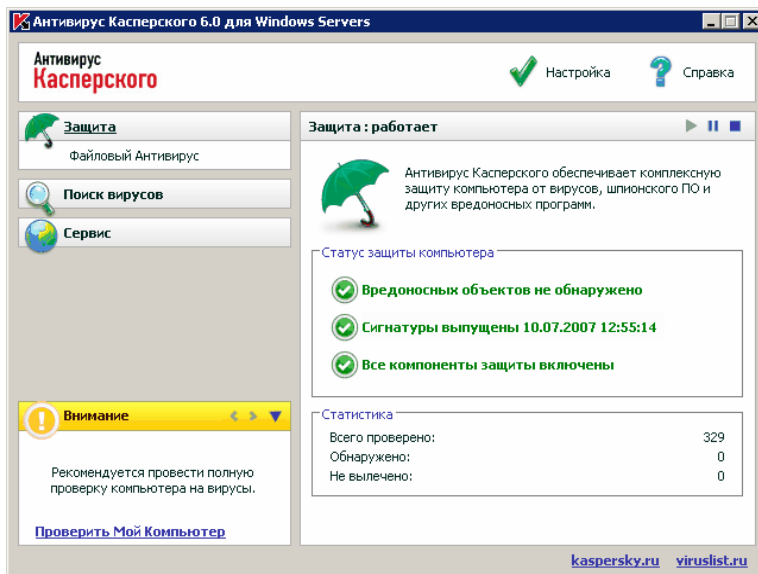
Антивирус Касперского 6.0 для Windows Servers

Антивирус Касперского

Настройка

Справка

Защита

Файловый Антивирус

Поиск вирусов

Сервис

Защита : работает

Антивирус Касперского обеспечивает комплексную защиту компьютера от вирусов, шпионского ПО и других вредоносных программ.

Статус защиты компьютера

Вредоносных объектов не обнаружено

Сигнатуры выпущены 10.07.2007 12:55:14

Все компоненты защиты включены

Статистика

| | |
|---|---|
| Всего проверено: | 329 |
| Обнаружено: | 0 |
| Не вылечено: | 0 |

Внимание

Рекомендуется провести полную проверку компьютера на вирусы.

Проверить Мой Компьютер

kaspersky.ru viruslist.ru